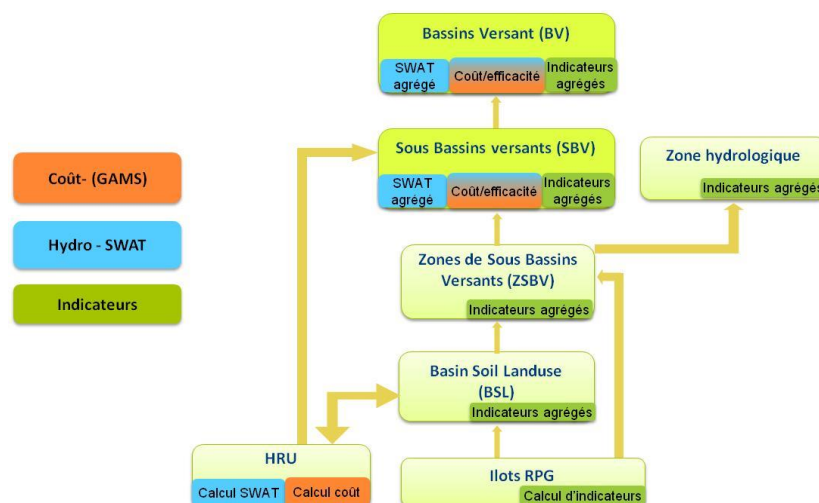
Bassins Versant (BV)

SWAT agrégé

Coût/efficacité

Indicateurs agrégés

Coût- (GAMS)

Hydro - SWAT

Indicateurs

Sous Bassins versants (SBV)

SWAT agrégé

Coût/efficacité

Indicateurs agrégés

Zone hydrologique

Indicateurs agrégés

Zones de Sous Bassins Versants (ZSBV)

Indicateurs agrégés

Basin Soil Landuse (BSL)

Indicateurs agrégés

HRU

Calcul SWAT

Calcul coût

Ilots RPG

Calcul d'indicateurs